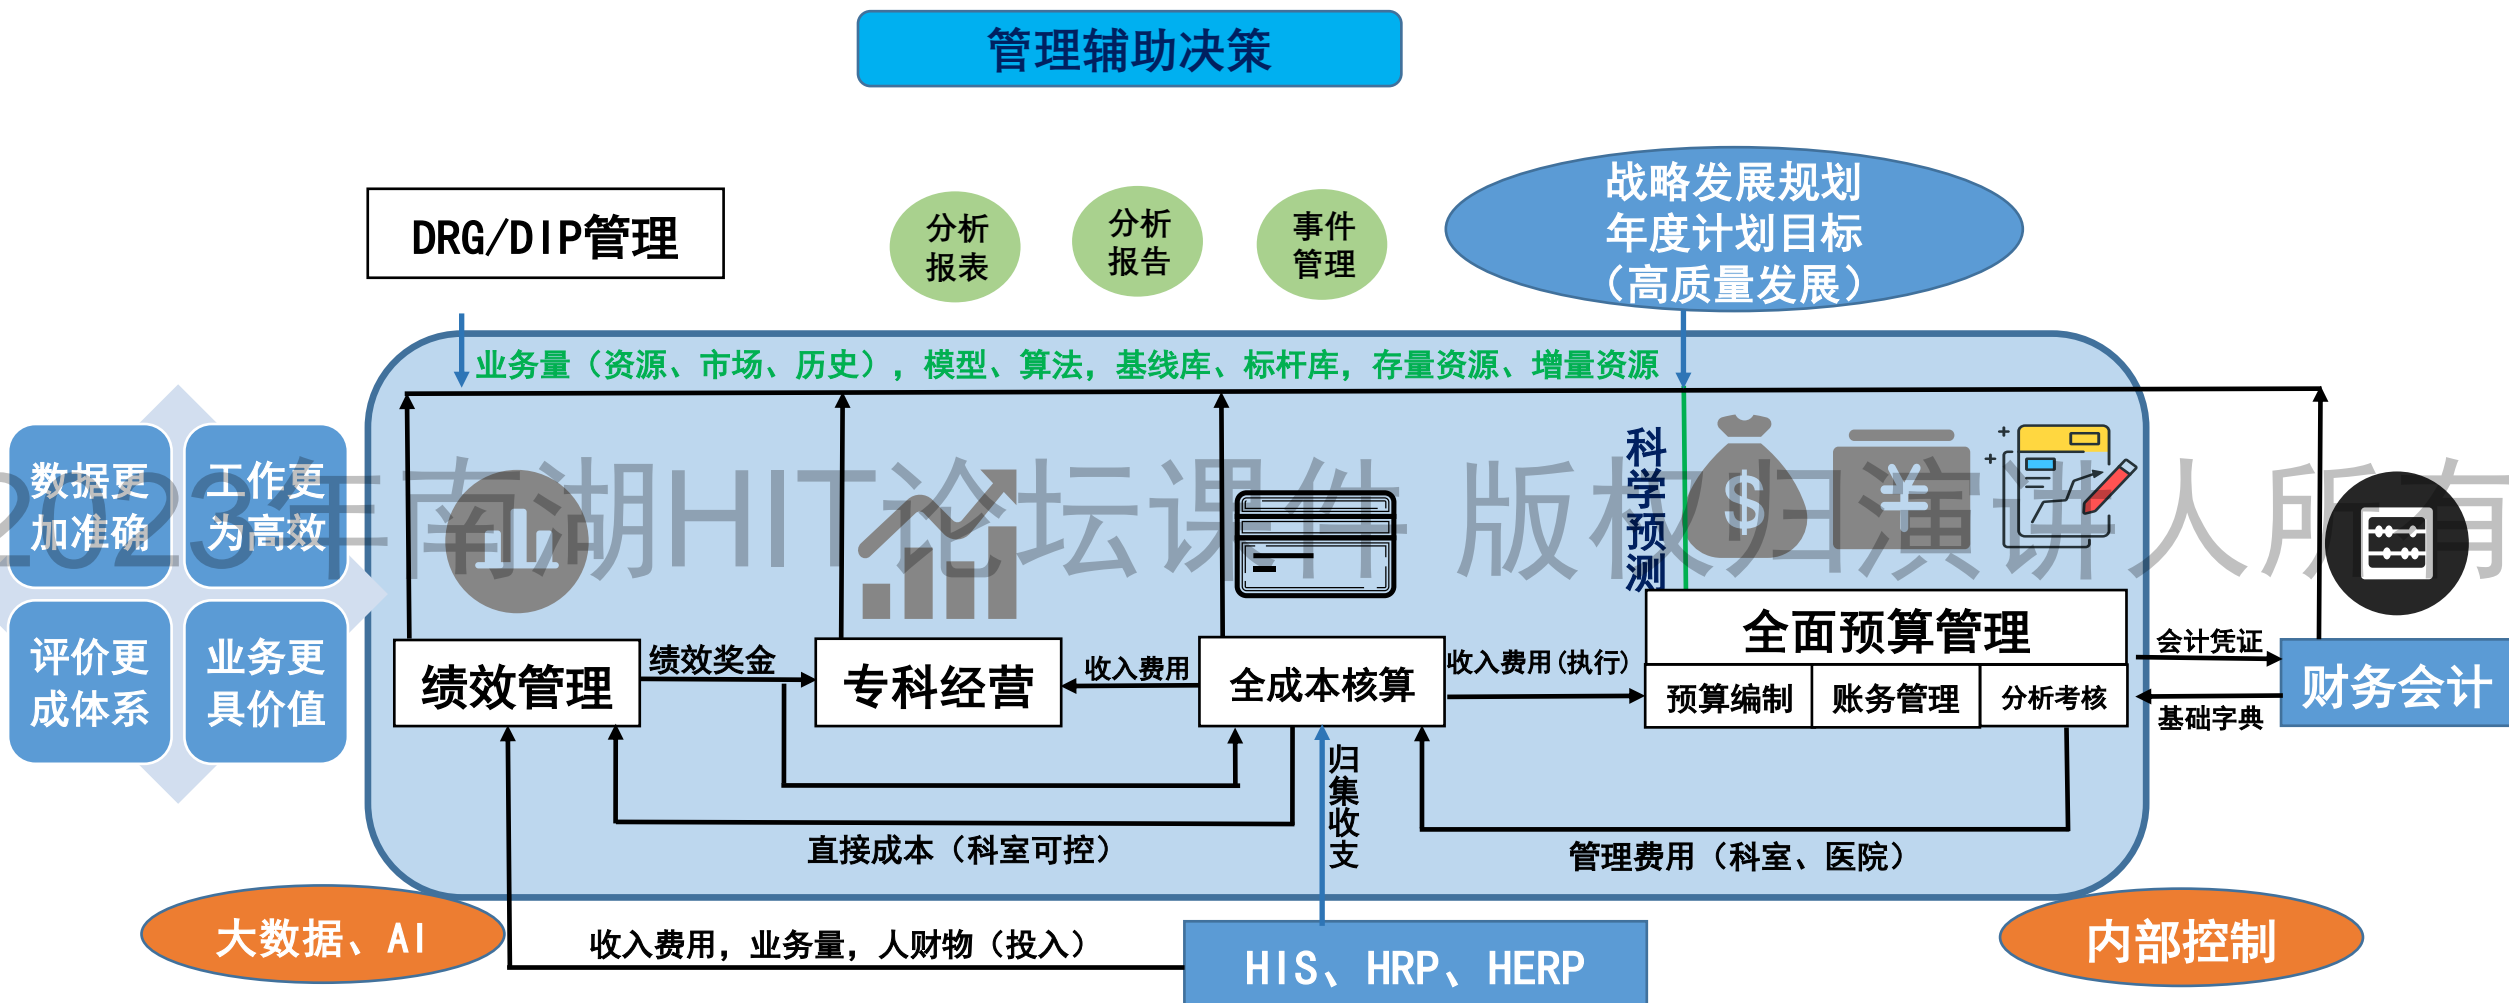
管理辅助决策

DRG/DIP管理

分析报表

分析报告

事件管理

战略发展规划
年度计划目标
（高质量发展）

业务量（资源、市场、历史），模型、算法，基线库、标杆库，存量资源、增量资源

数据更加准确

工作更为高效

评价更成体系

业务更具价值

2023年南湖HIT论坛课件 版权归演讲人所有

科学预测

全面预算管理

预算编制

账务管理

分析考核

会计凭证

基础字典

财务会计

绩效管理

绩效奖金

专科经营

收入费用

全成本核算

收入费用(执行)

归集收支

直接成本（科室可控）

管理费用（科室、医院）

大数据、AI

收入费用，业务量，人财物（投入）

HIS、HRP、HERP

内部控制